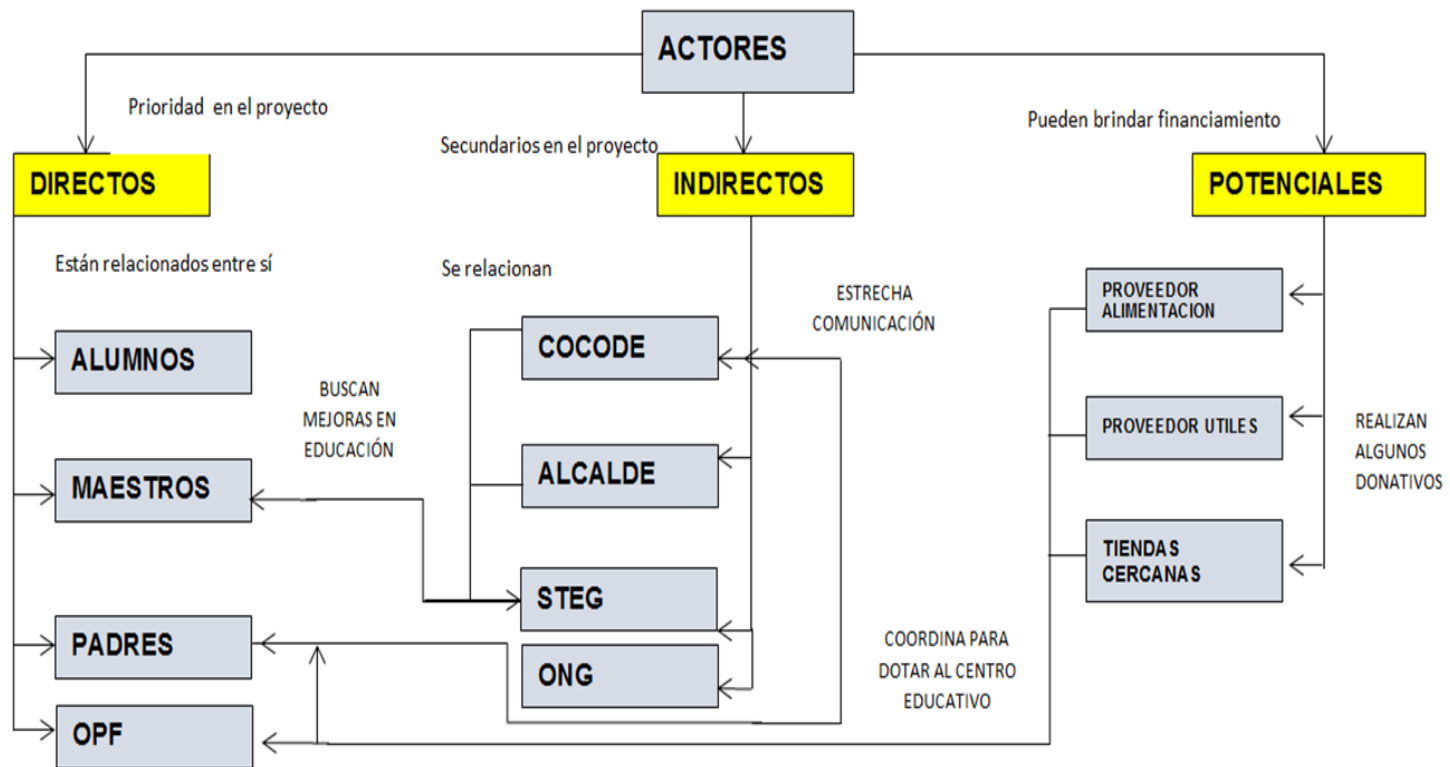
ACTORES

Prioridad en el proyecto

Secundarios en el proyecto

Pueden brindar financiamiento

DIRECTOS

INDIRECTOS

POTENCIALES

Están relacionados entre sí

Se relacionan

ESTRECHA COMUNICACIÓN

PROVEEDOR ALIMENTACION

ALUMNOS

COCODE

BUSCAN MEJORAS EN EDUCACIÓN

PROVEEDOR UTILES

REALIZAN ALGUNOS DONATIVOS

MAESTROS

ALCALDE

TIENDAS CERCANAS

STEG

PADRES

COORDINA PARA DOTAR AL CENTRO EDUCATIVO

ONG

OPF